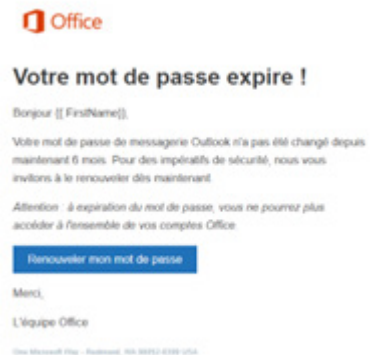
Office

Votre mot de passe expire !

Bonjour {{ FirstName}},

Votre mot de passe de messagerie Outlook n'a pas été changé depuis maintenant 6 mois. Pour des impératifs de sécurité, nous vous invitons à le renouveler dès maintenant.

Attention : à expiration du mot de passe, vous ne pourrez plus accéder à l'ensemble de vos comptes Office.

Renouveler mon mot de passe

Merci,

L'équipe Office

One Microsoft Way · Redmond, WA 98052-6399 USA